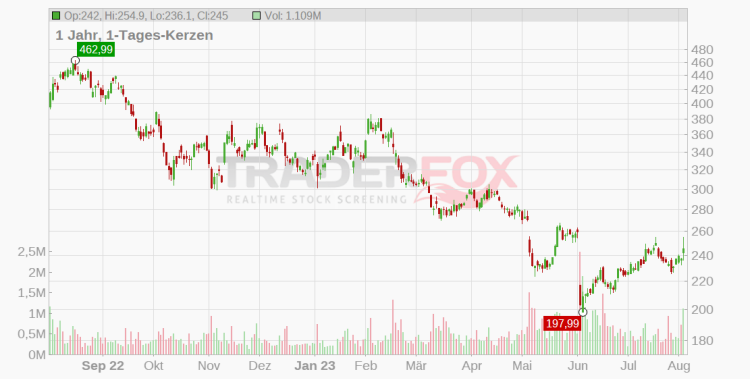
Op:242, Hi:254.9, Lo:236.1, Cl:245 Vol: 1.109M

1 Jahr, 1-Tages-Kerzen

462,99

480
460
440
420
400
380
360
340
320
300
280
260
240
220
200
180

2,5M
2M
1,5M
1M
0,5M
0M

TRADERFOX
REALTIME STOCK SCREENING

197,99

Sep 22 Okt Nov Dez Jan 23 Feb Mär Apr Mai Jun Jul Aug